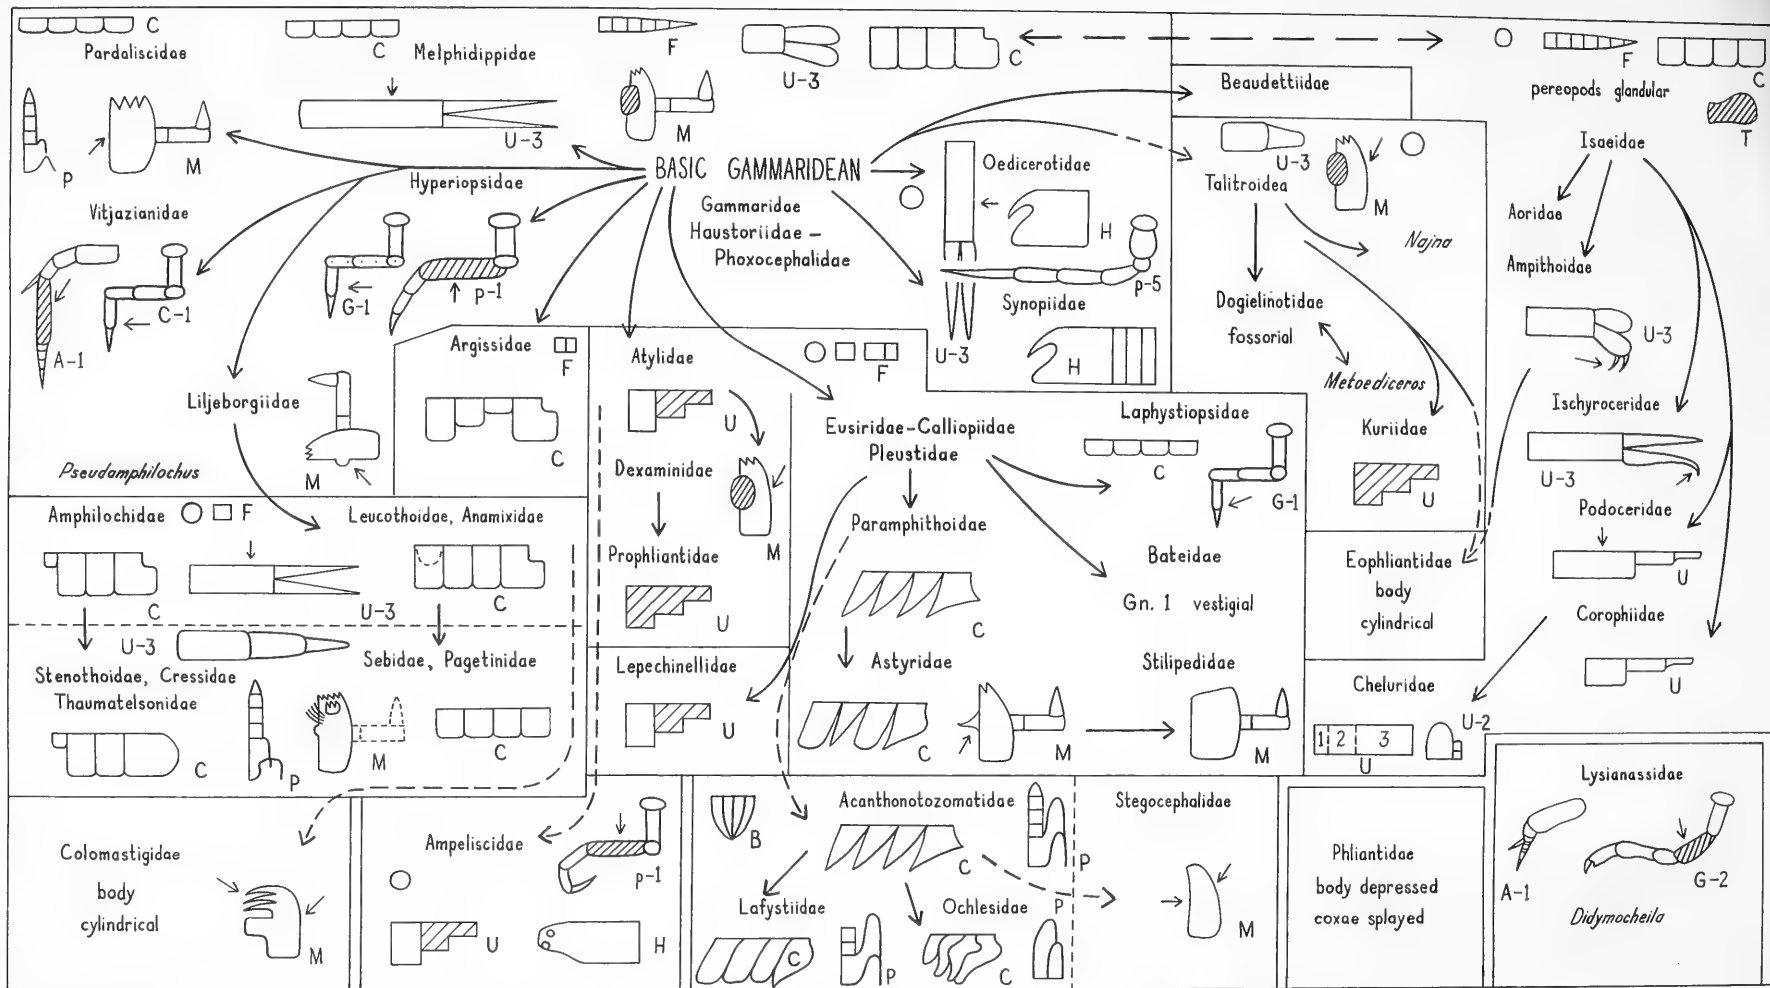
C
Pardaliscidae
P
M
C Melphidippidae
U-3
F
M
U-3
C
O
F
C
pereopods glandular
T
Beaudettiidae
BASIC GAMMARIDEAN
Gammaridae
Haustoriidae – Phoxocephalidae
Hyperiopsidae
Vitjazianidae
A-1
C-1
G-1
p-1
Oedicerotidae
H
Synopiidae
p-5
U-3
H
Talitroidea
U-3
M
Najna
Dogielinotidae
fossorial
Metoediceros
Isaeidae
Aoridae
Ampithoidae
U-3
Ischyroceridae
U-3
Liljeborgiidae
M
Pseudamphilochus
Argissidae
F
C
Atylidae
F
U
Dexaminidae
M
Prophliantidae
M
U
Eusiridae-Calliopiidae
Pleustidae
Paramphithoidae
C
Laphystiopsidae
C
G-1
Bateidae
Gn. 1 vestigial
Kuriidae
U
Eophliantidae
body
cylindrical
Podoceridae
U
Corophiidae
U
Amphilochidae F
Leucothoidae, Anamixidae
C
U-3
C
U-3
Stenothoidae, Cressidae
Thaumatelsonidae
C
P
Sebidae, Pagetinidae
M
C
Lepechinellidae
U
Astyridae
C
M
Stilipedidae
M
Cheluridae
U-2
1 2 3
U
Colomastigidae
body
cylindrical
M
Ampeliscidae
p-1
U
H
B
Acanthonotozomatidae
C
P
Lafystiidae
C
P
Ochlesidae
P
C
Stegocephalidae
M
Phliantidae
body depressed
coxae splayed
Lysianassidae
A-1
G-2
Didymocheila